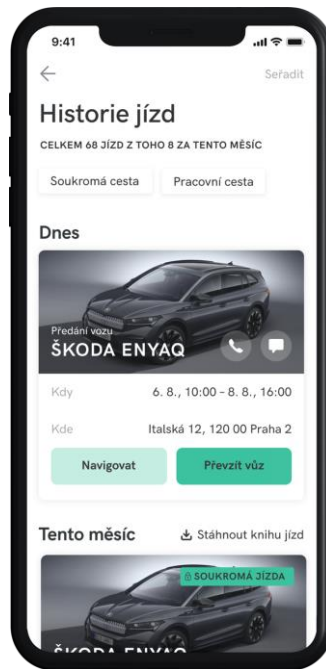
9:41

Seřadit

Historie jízd

CELKEM 68 JÍZD Z TOHO 8 ZA TENTO MĚSÍC

Soukromá cesta

Pracovní cesta

Dnes

Předání vozu

ŠKODA ENYAQ

Kdy 6. 8., 10:00 – 8. 8., 16:00

Kde Italská 12, 120 00 Praha 2

Navigovat

Převzít vůz

Tento měsíc

Stáhnout knihu jízd

SOUKROMÁ JÍZDA

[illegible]